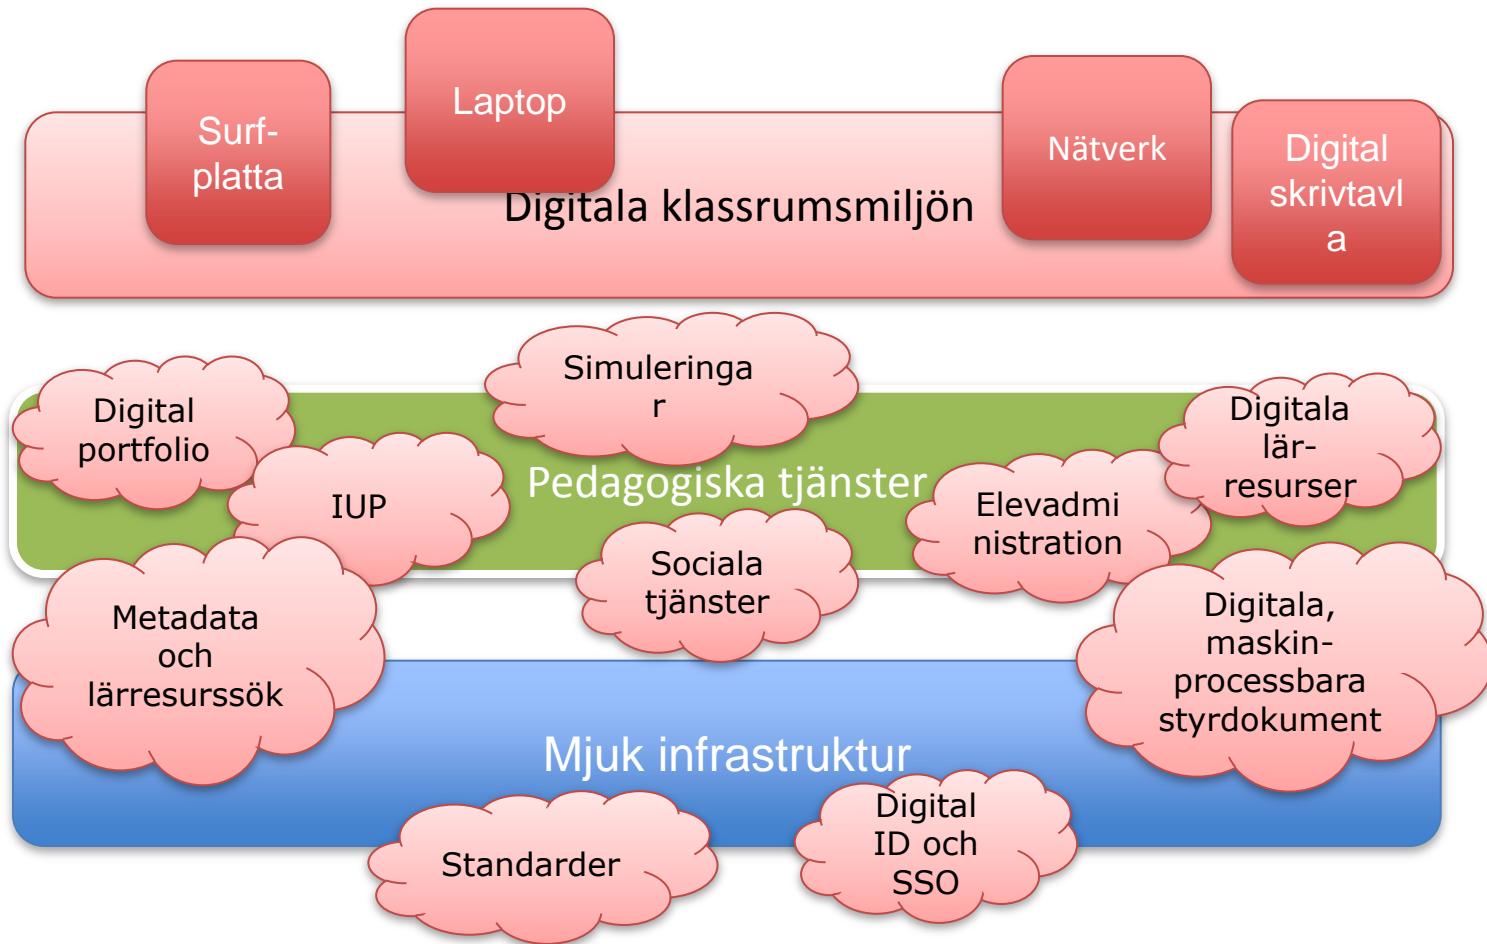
Surf-platta

Laptop

Digitala klassrumsmiljön

Nätverk

Digital skrivtavla

Simuleringar

Digital portfolio

IUP

Pedagogiska tjänster

Digitala lär-resurser

Elevadministration

Sociala tjänster

Metadata och lärresurssök

Digitala, maskin-processbara styrdokument

Mjuk infrastruktur

Standarder

Digital ID och SSO